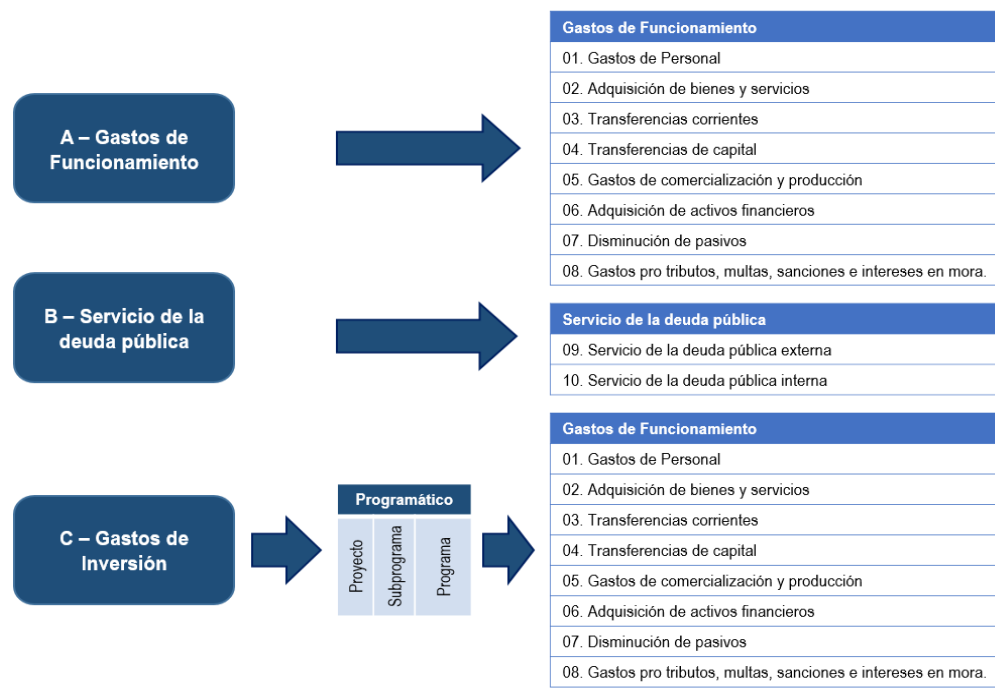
A – Gastos de Funcionamiento

| Gastos de Funcionamiento |
|---|
| 01. Gastos de Personal |
| 02. Adquisición de bienes y servicios |
| 03. Transferencias corrientes |
| 04. Transferencias de capital |
| 05. Gastos de comercialización y producción |
| 06. Adquisición de activos financieros |
| 07. Disminución de pasivos |
| 08. Gastos pro tributos, multas, sanciones e intereses en mora. |

B – Servicio de la deuda pública

| Servicio de la deuda pública |
|---|
| 09. Servicio de la deuda pública externa |
| 10. Servicio de la deuda pública interna |

C – Gastos de Inversión

| Programático | | |
|---|---|---|
| Proyecto | Subprograma | Programa |

| Gastos de Funcionamiento |
|---|
| 01. Gastos de Personal |
| 02. Adquisición de bienes y servicios |
| 03. Transferencias corrientes |
| 04. Transferencias de capital |
| 05. Gastos de comercialización y producción |
| 06. Adquisición de activos financieros |
| 07. Disminución de pasivos |
| 08. Gastos pro tributos, multas, sanciones e intereses en mora. |